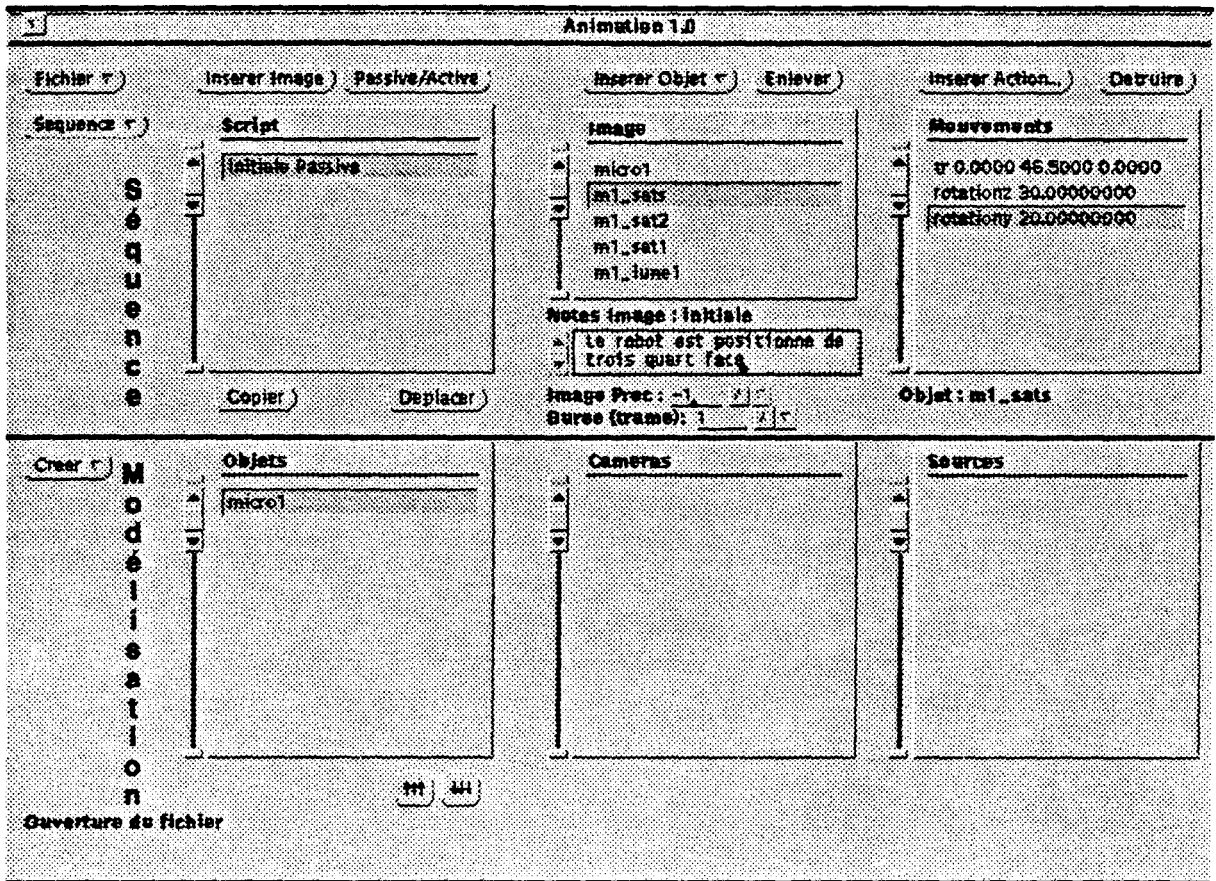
Animation 1.0

Fichier

Inserer Image

Passive/Active

Inserer Objet

Enlever

Inserer Action...

Detruire

Sequence

Script

initiale Passive

Image

micro1
m1_sats
m1_sat2
m1_sat1
m1_lune1

Mouvements

tr 0.0000 46.5000 0.0000
rotationz 30.00000000
rotationy 20.00000000

Séquence

Notes image : initiale

le robot est positionne de trois quart face

Copier

Deplacer

Image Prec : -1

Duree (trame): 1

Objet : m1_sats

Creer

Modélisation

Objets

micro1

Cameras

Sources

Ouverture du fichier